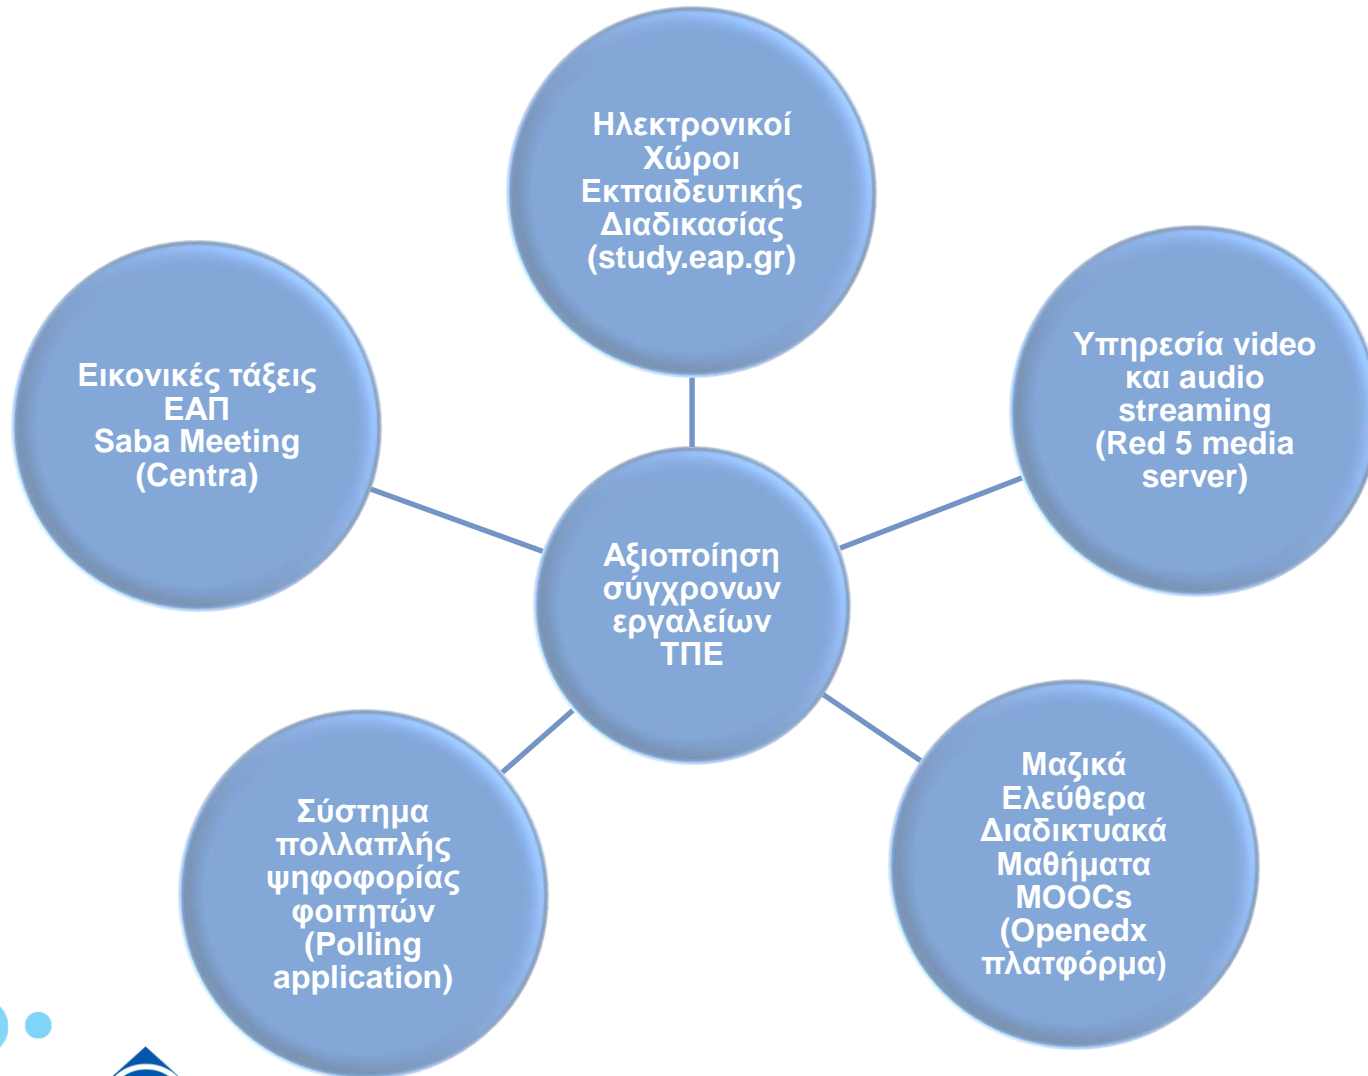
Αξιοποίηση σύγχρονων εργαλείων ΤΠΕ

Ηλεκτρονικοί Χώροι Εκπαιδευτικής Διαδικασίας (study.eap.gr)

Υπηρεσία video και audio streaming (Red 5 media server)

Μαζικά Ελεύθερα Διαδικτυακά Μαθήματα MOOCs (Openedx πλατφόρμα)

Σύστημα πολλαπλής ψηφοφορίας φοιτητών (Polling application)

Εικονικές τάξεις ΕΑΠ Saba Meeting (Centra)